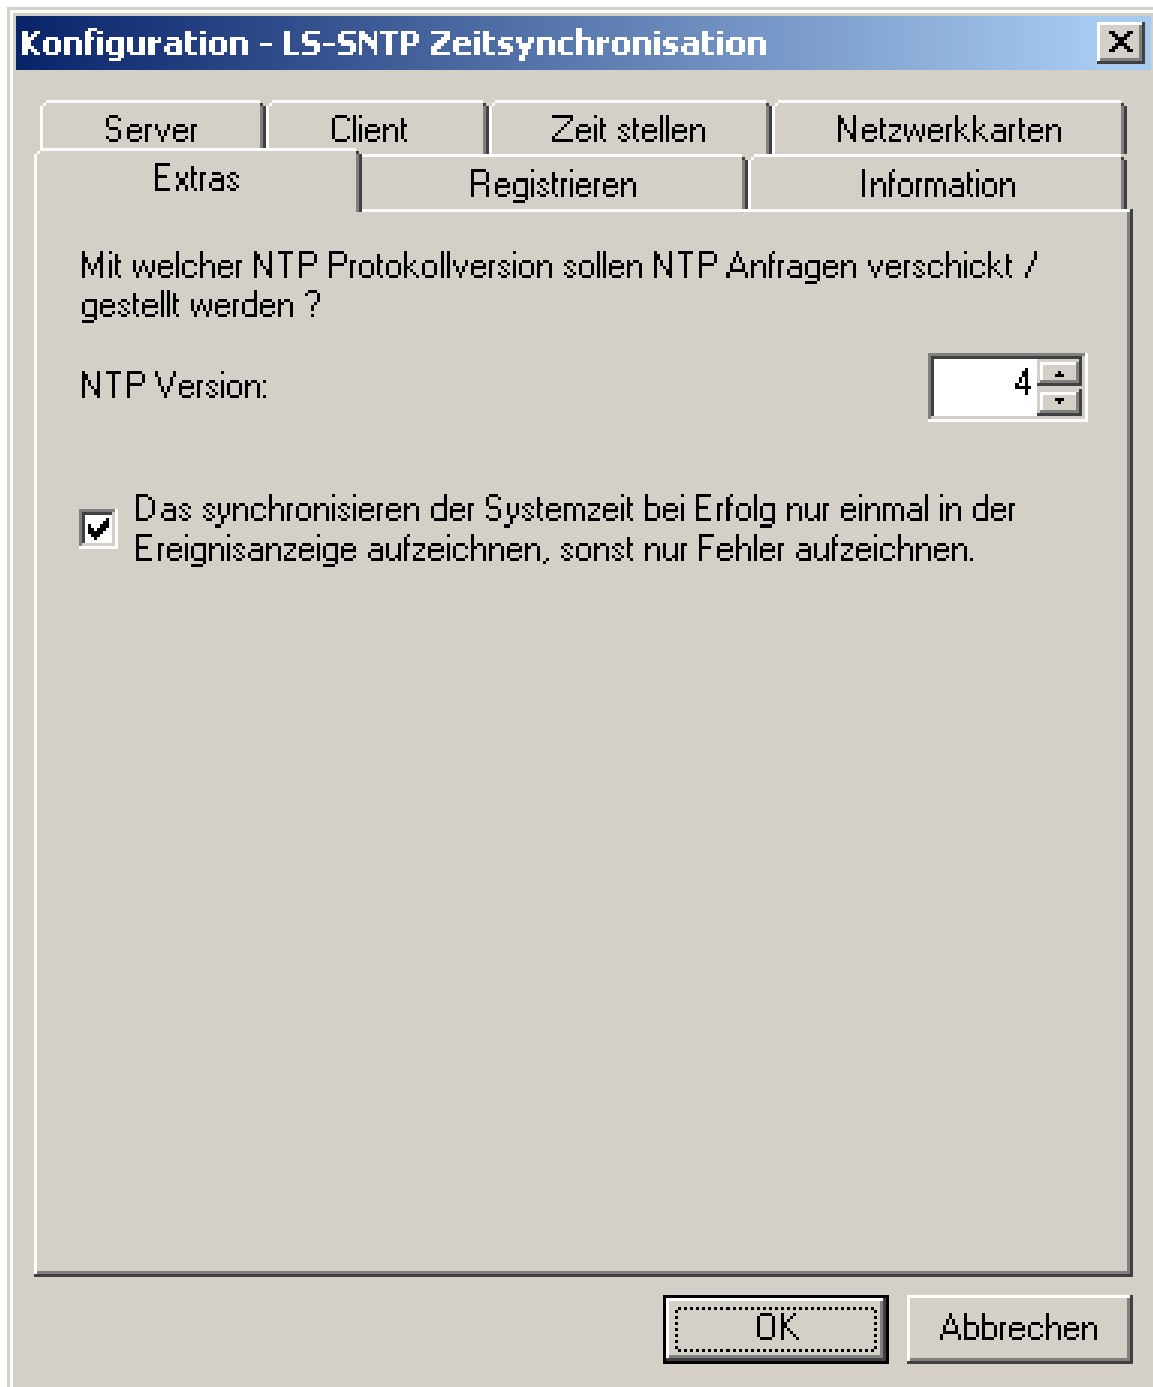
Konfiguration - LS-SNTP Zeitsynchronisation

Server
Client
Zeit stellen
Netzwerkkarten
Extras
Registrieren
Information

Mit welcher NTP Protokollversion sollen NTP Anfragen verschickt / gestellt werden ?

NTP Version:
4

Das synchronisieren der Systemzeit bei Erfolg nur einmal in der Ereignisanzeige aufzeichnen, sonst nur Fehler aufzeichnen.

OK
Abbrechen